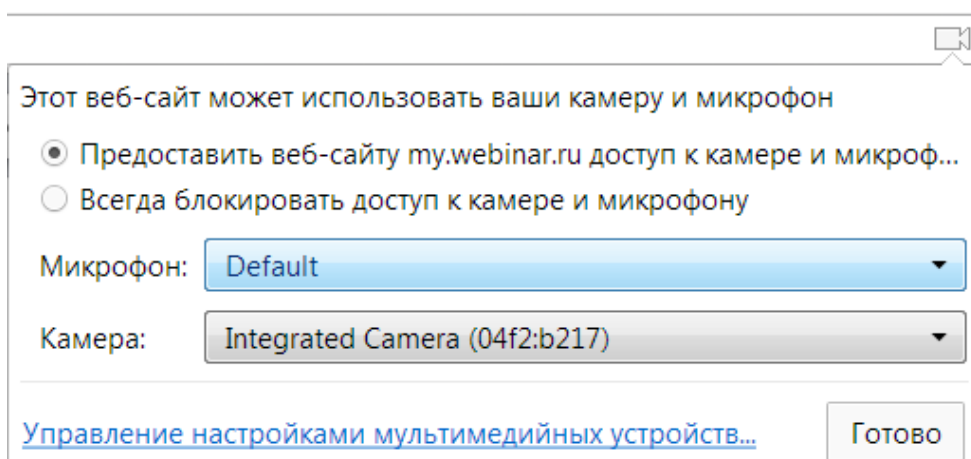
Этот веб-сайт может использовать ваши камеру и микрофон

Предоставить веб-сайту my.webinar.ru доступ к камере и микроф...

Всегда блокировать доступ к камере и микрофону

Микрофон: Default

Камера: Integrated Camera (04f2:b217)

Управление настройками мультимедийных устройств...

Готово